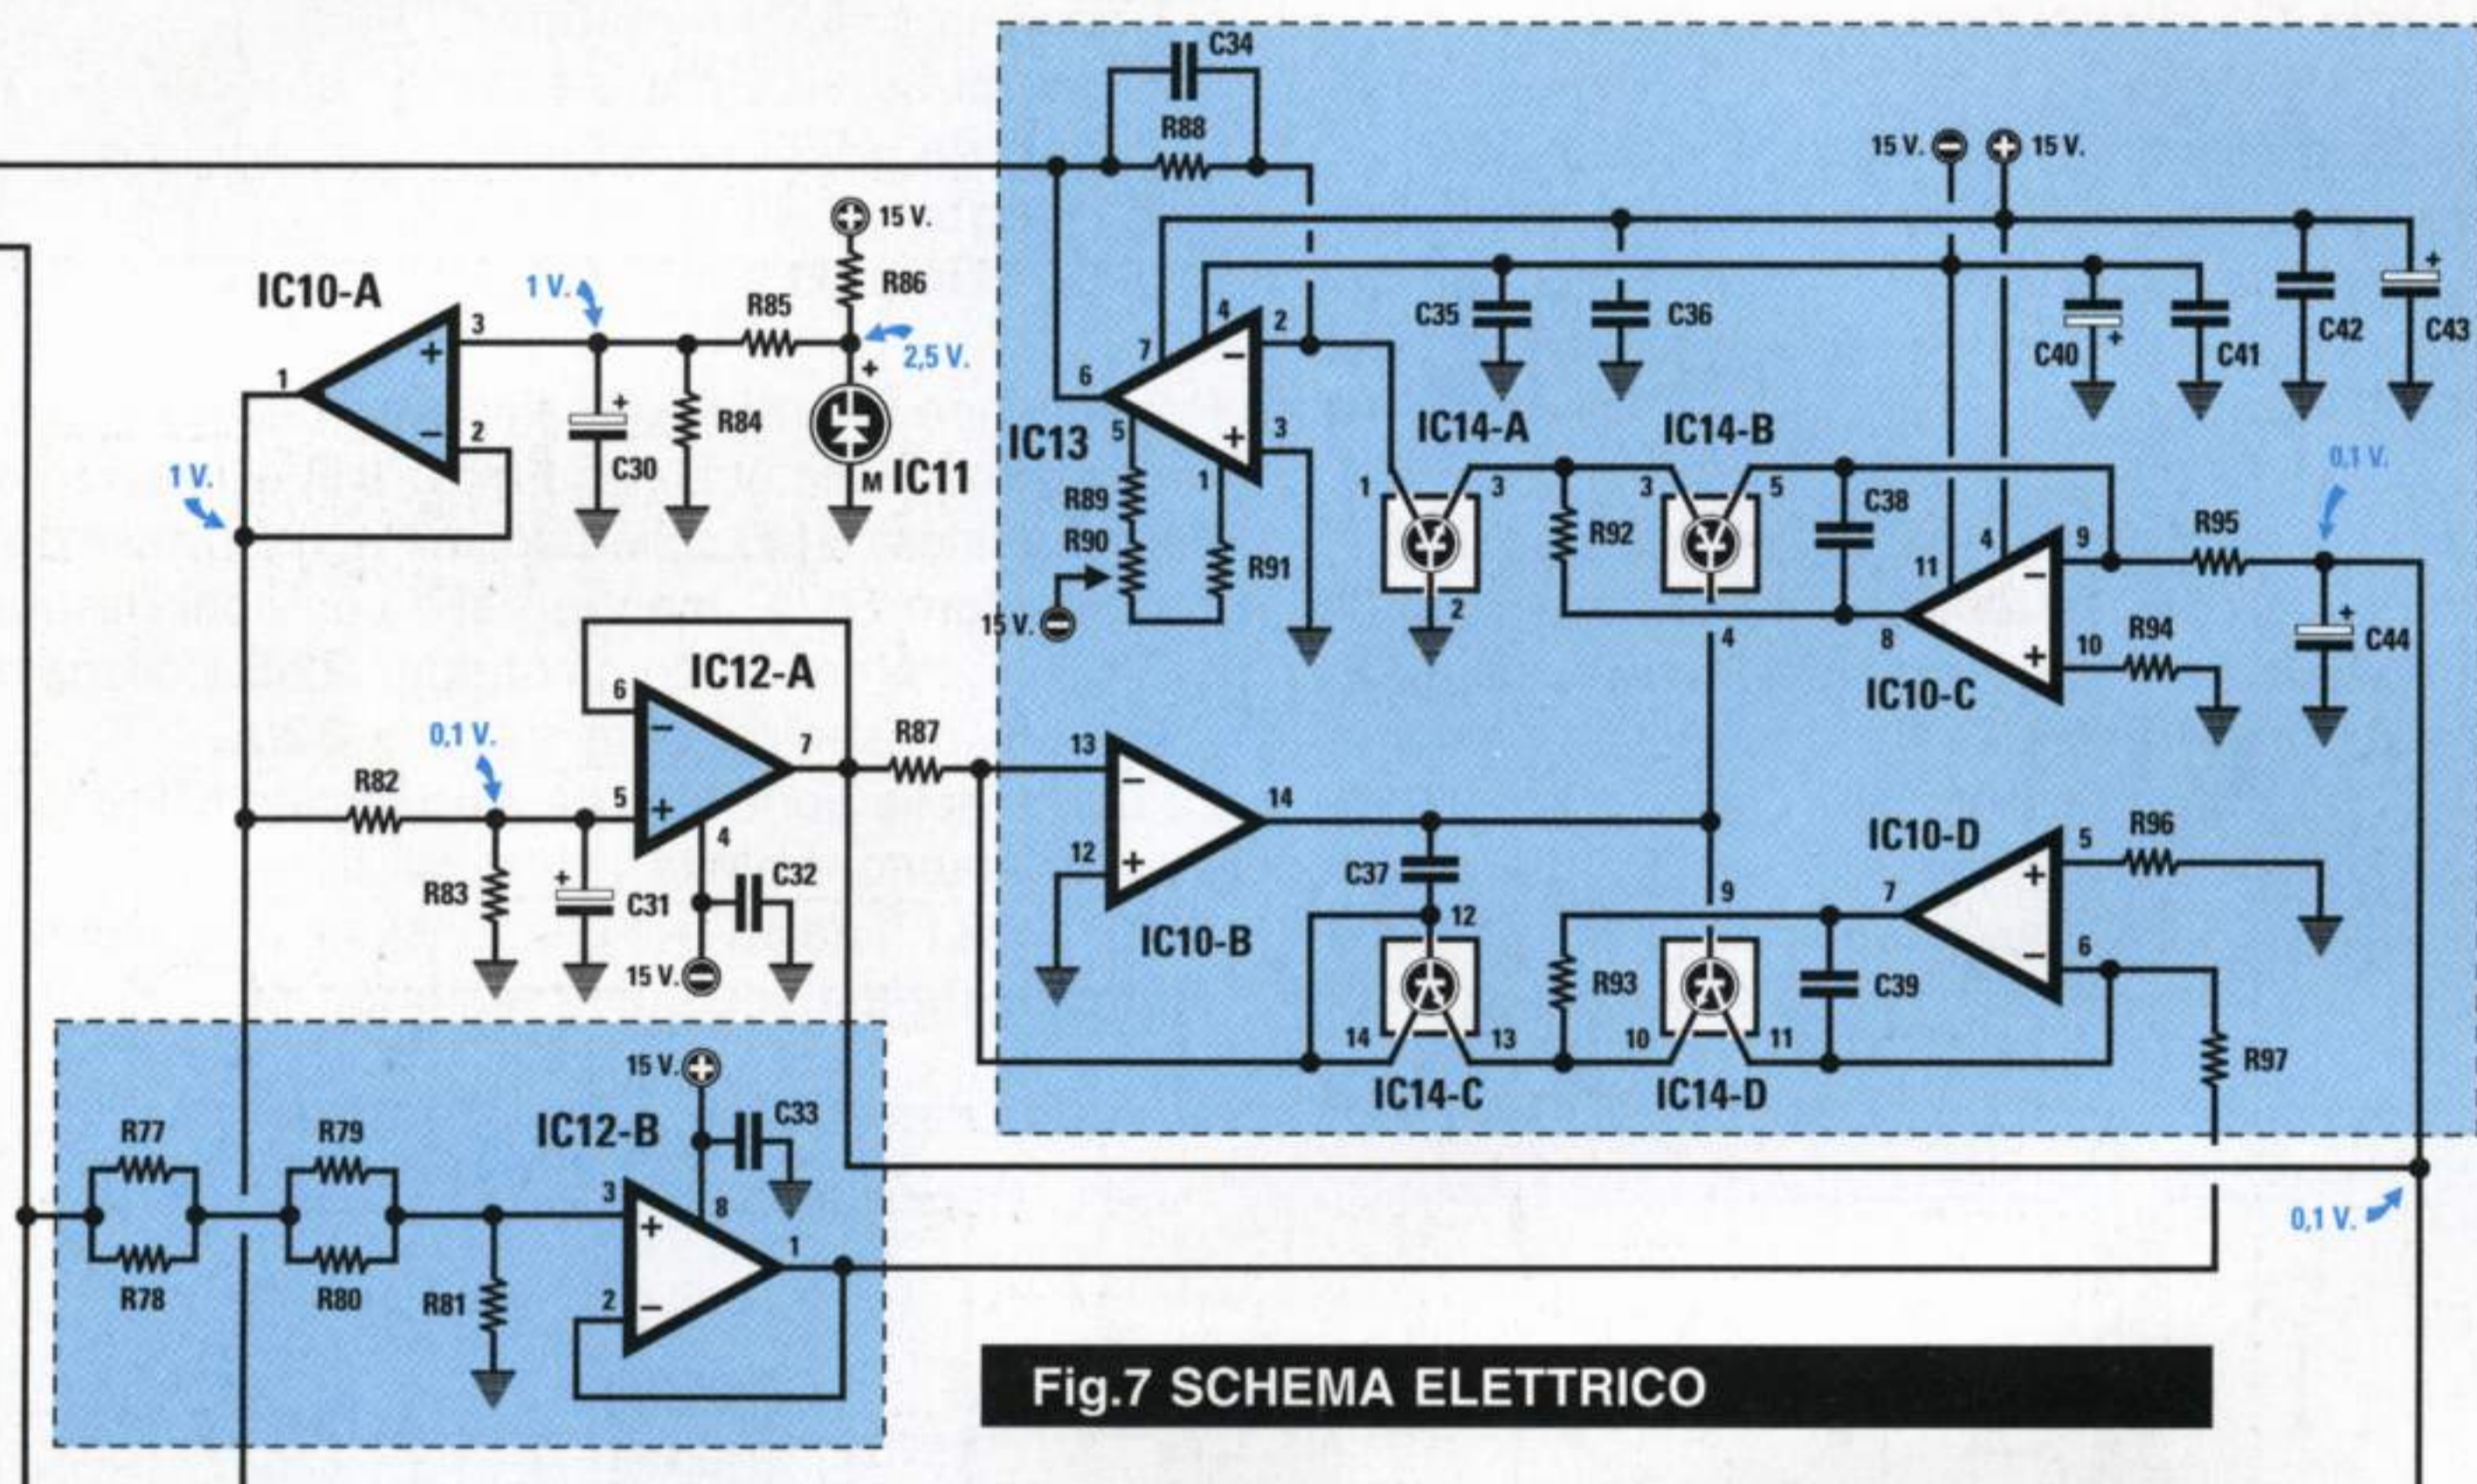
C34
R88
15 V. 15 V.
15 V.
IC10-A
1 V.
R86
R85
3
1
2
2,5 V.
R84
C30
M IC11
1 V.
IC13
4 2
7
6
5
3
1
R89
R90
R91
15 V.
C35
C36
C40
C41
C42
C43
IC14-A
IC14-B
1 3
3 5
2
R92
C38
4
0,1 V.
R95
9
11
4
8
10
R94
C44
IC10-C
IC12-A
6
7
0,1 V.
R82
5
4
R83
C31
C32
15 V.
R87
13
12
14
IC10-B
C37
12
14 13
IC14-C
IC10-D
5
R96
7
6
9
R93
C39
10 11
IC14-D
R97
15 V.
C33
IC12-B
R77
R78
R79
R80
R81
3
8
1
2
0,1 V.
Fig.7 SCHEMA ELETTRICO